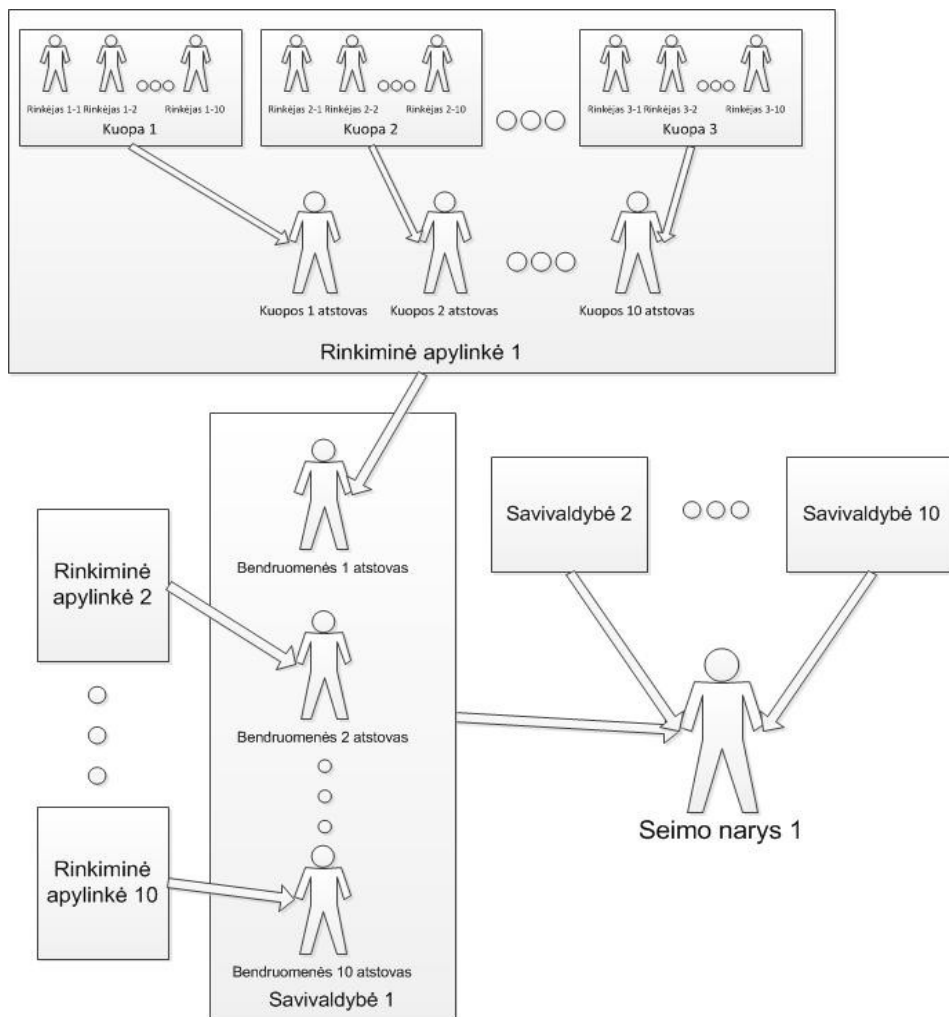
Rinkėjas 1-1 Rinkėjas 1-2 Rinkėjas 1-10
Kuopa 1

Rinkėjas 2-1 Rinkėjas 2-2 Rinkėjas 2-10
Kuopa 2

Rinkėjas 3-1 Rinkėjas 3-2 Rinkėjas 3-10
Kuopa 3

Kuopos 1 atstovas
Kuopos 2 atstovas
Kuopos 10 atstovas

Rinkiminė apylinkė 1

Bendruomenės 1 atstovas

Savivaldybė 2

Savivaldybė 10

Rinkiminė apylinkė 2

Bendruomenės 2 atstovas

Seimo narys 1

Rinkiminė apylinkė 10

Bendruomenės 10 atstovas
Savivaldybė 1